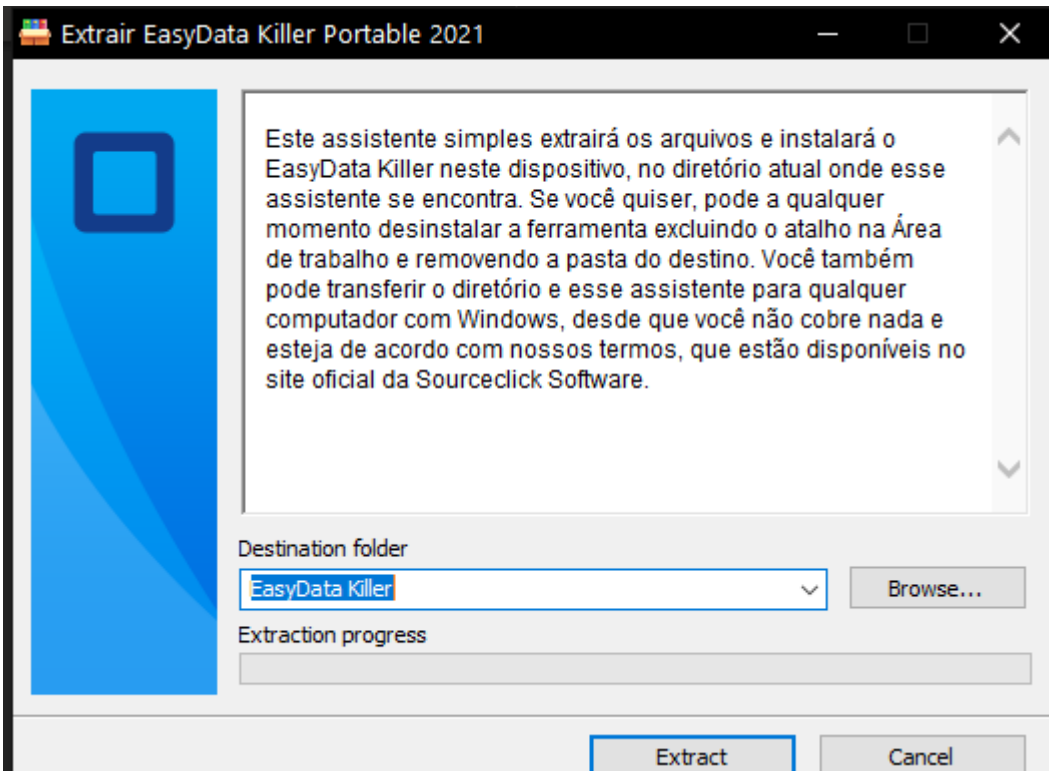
Extrair EasyData Killer Portable 2021

Este assistente simples extrairá os arquivos e instalará o EasyData Killer neste dispositivo, no diretório atual onde esse assistente se encontra. Se você quiser, pode a qualquer momento desinstalar a ferramenta excluindo o atalho na Área de trabalho e removendo a pasta do destino. Você também pode transferir o diretório e esse assistente para qualquer computador com Windows, desde que você não cobre nada e esteja de acordo com nossos termos, que estão disponíveis no site oficial da Sourceclick Software.

Destination folder

EasyData Killer

Browse...

Extraction progress

Extract

Cancel